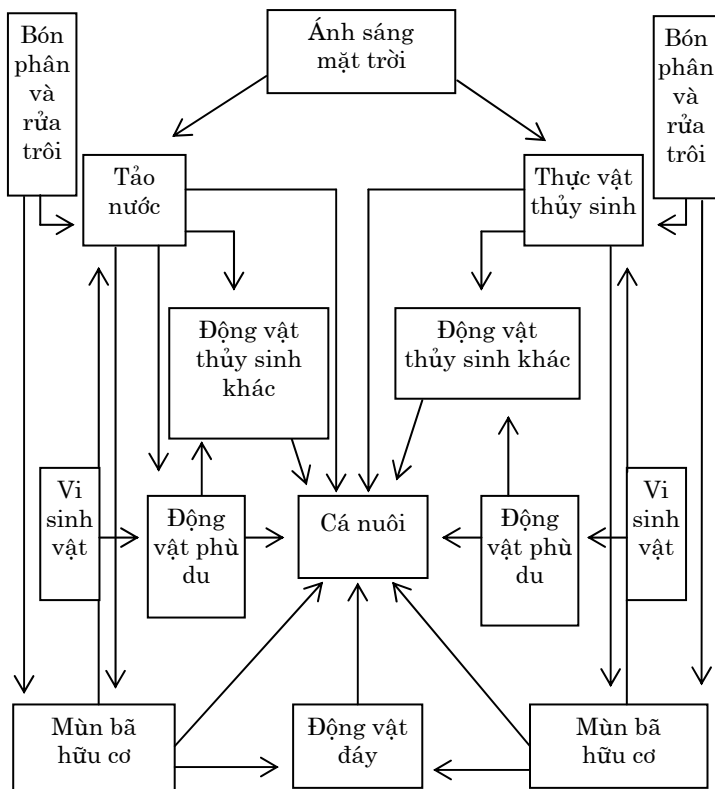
Bón phân và rửa trôi

Ánh sáng mặt trời

Bón phân và rửa trôi

Tảo nước

Thực vật thủy sinh

Động vật thủy sinh khác

Động vật thủy sinh khác

Vi sinh vật

Động vật phù du

Cá nuôi

Động vật phù du

Vi sinh vật

Mùn bã hữu cơ

Động vật đáy

Mùn bã hữu cơ